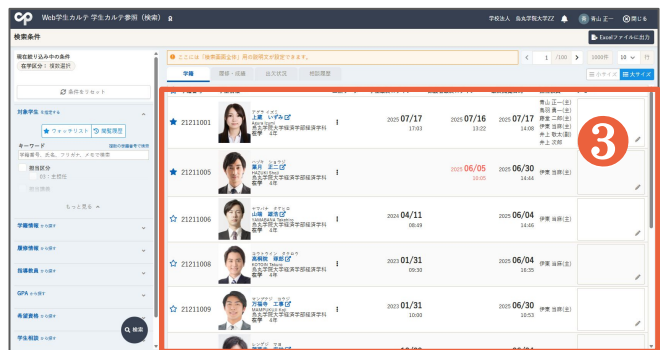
Web学生カルテ 学生カルテ参照（検索） B

学校法人 岳丸学院大学ZZ　青山 正一　閉じる

検索条件

Excelファイルに出力

現在絞り込み中の条件
在学区分：授業選択

ここには「検索要素全体」用の説明文が設定できます。

1 / 100 件

1000件　10

条件をリセット

学籍　履修・成績　出欠状況　相談履歴

小サイズ　大サイズ

対象学生

ウォッチリスト　閲覧履歴

キーワード

学籍番号、氏名、フリガナ、メモで検索

在籍区分

もっと見る

学籍情報

履修情報

指導教員

GPA

希望進路

学生相談

検索

| | | | | | | |
|---|---|---|---|---|---|---|
| ★ 21211001 | アガワ イズミ 上瀬 いずみ Agawa Izumi 岳丸学院大学経済学部経済学科 4年 | 2025 07/17 17:03 | 2025 07/16 13:22 | 2025 07/17 14:08 | 青山 正一(主) 亀田 真一(主) 原 二郎(主) 伊東 治朗(主) 井上 敬太(副) 井上 次郎 | |
| ★ 21211005 | 藤井 正二 FUJII Shoji 岳丸学院大学経済学部経済学科 4年 | | 2025 06/05 14:05 | 2025 06/30 14:44 | 伊東 治朗(主) | |
| ☆ 21211006 | ヤマハタ 山端 朋香 YAMAHATA Tomoka 岳丸学院大学経済学部経済学科 4年 | 2025 04/11 08:49 | | 2025 06/04 14:46 | 伊東 治朗(主) | |
| ☆ 21211008 | 高桐院 篤郎 岳丸学院大学経済学部経済学科 4年 | 2025 01/31 09:30 | | 2025 06/04 16:35 | 伊東 治朗(主) | |
| ☆ 21211009 | 万福寺 工孝 岳丸学院大学経済学部経済学科 4年 | 2025 01/30 10:00 | | 2025 06/30 10:53 | 伊東 治朗(主) | |